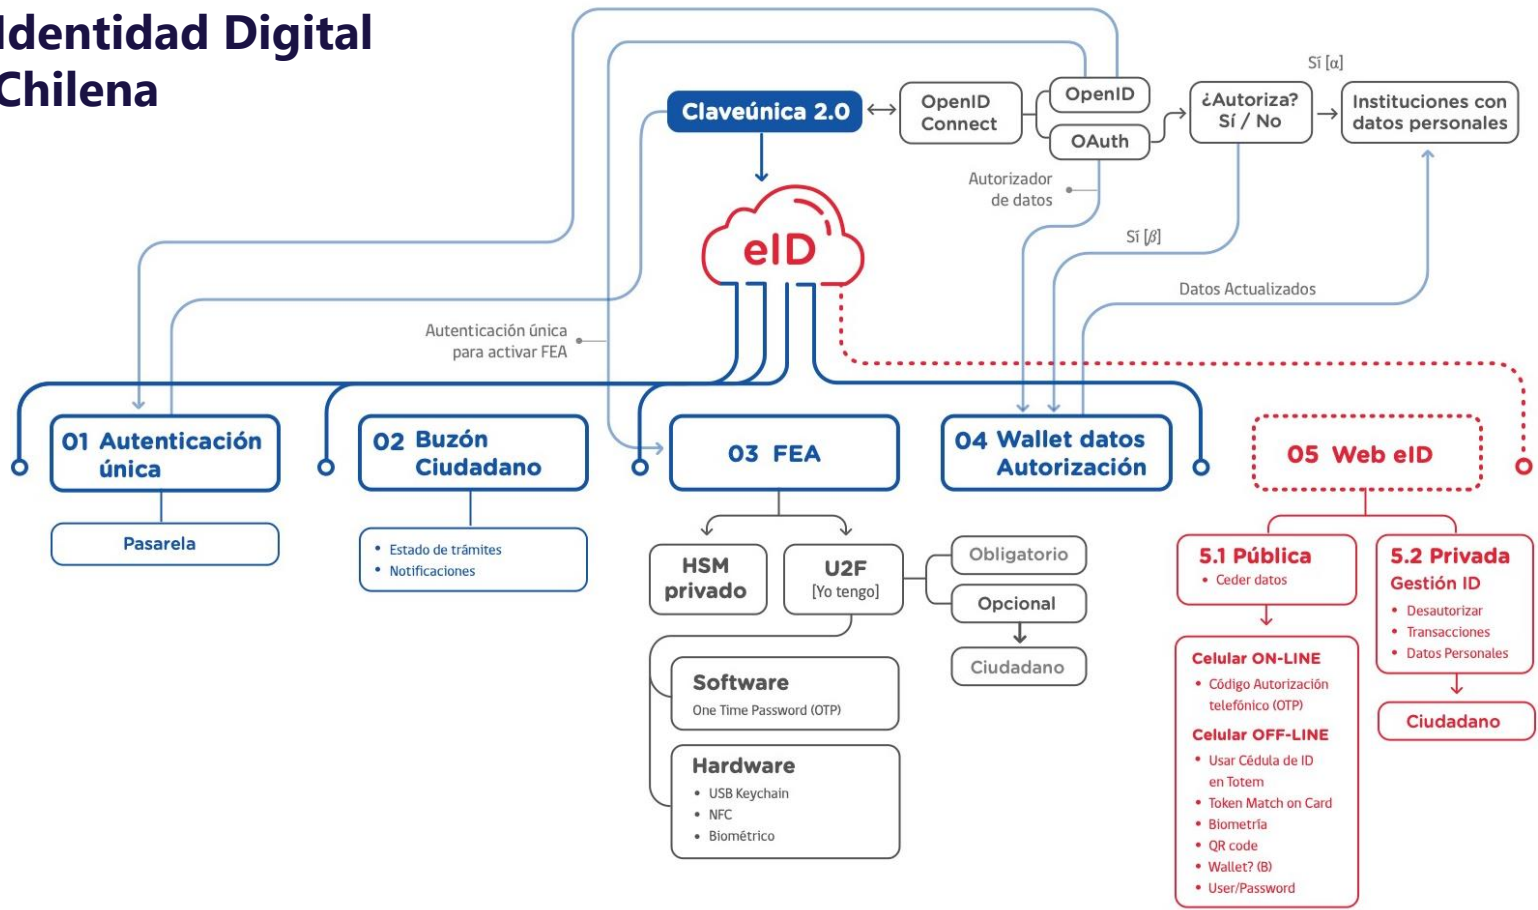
Identidad Digital
Chilena

Claveúnica 2.0

OpenID Connect

OpenID

OAuth

¿Autoriza? Sí / No

Sí [α]

Instituciones con datos personales

Autorizador de datos

Sí [β]

Datos Actualizados

eID

Autenticación única para activar FEA

01 Autenticación única

Pasarela

02 Buzón Ciudadano

• Estado de trámites
• Notificaciones

03 FEA

HSM privado

U2F
[Yo tengo]

Obligatorio

Opcional

Ciudadano

Software
One Time Password (OTP)

Hardware
• USB Keychain
• NFC
• Biométrico

04 Wallet datos Autorización

05 Web eID

5.1 Pública
• Ceder datos

Celular ON-LINE
• Código Autorización telefónico (OTP)

Celular OFF-LINE
• Usar Cédula de ID en Totem
• Token Match on Card
• Biometría
• QR code
• Wallet? (B)
• User/Password

5.2 Privada
Gestión ID
• Desautorizar
• Transacciones
• Datos Personales

Ciudadano